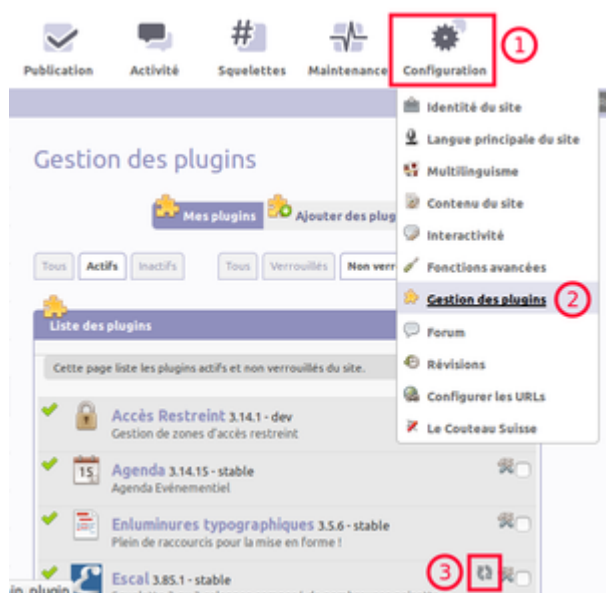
Publication Activité Squelettes Maintenance Configuration

1

Identité du site

Langue principale du site

Multilinguisme

Contenu du site

Interactivité

Fonctions avancées

Gestion des plugins

2

Forum

Révisions

Configurer les URLs

Le Couteau Suisse

Gestion des plugins

Mes plugins Ajouter des plug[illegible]

Tous Actifs Inactifs Tous Verrouillés Non verr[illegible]

Liste des plugins

Cette page liste les plugins actifs et non verrouillés du site.

Accès Restreint 3.14.1 - dev
Gestion de zones d'accès restreint

Agenda 3.14.15 - stable
Agenda Evénementiel

Enluminures typographiques 3.5.6 - stable
Plein de raccourcis pour la mise en forme !

Escal 3.85.1 - stable

3

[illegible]o_plugin